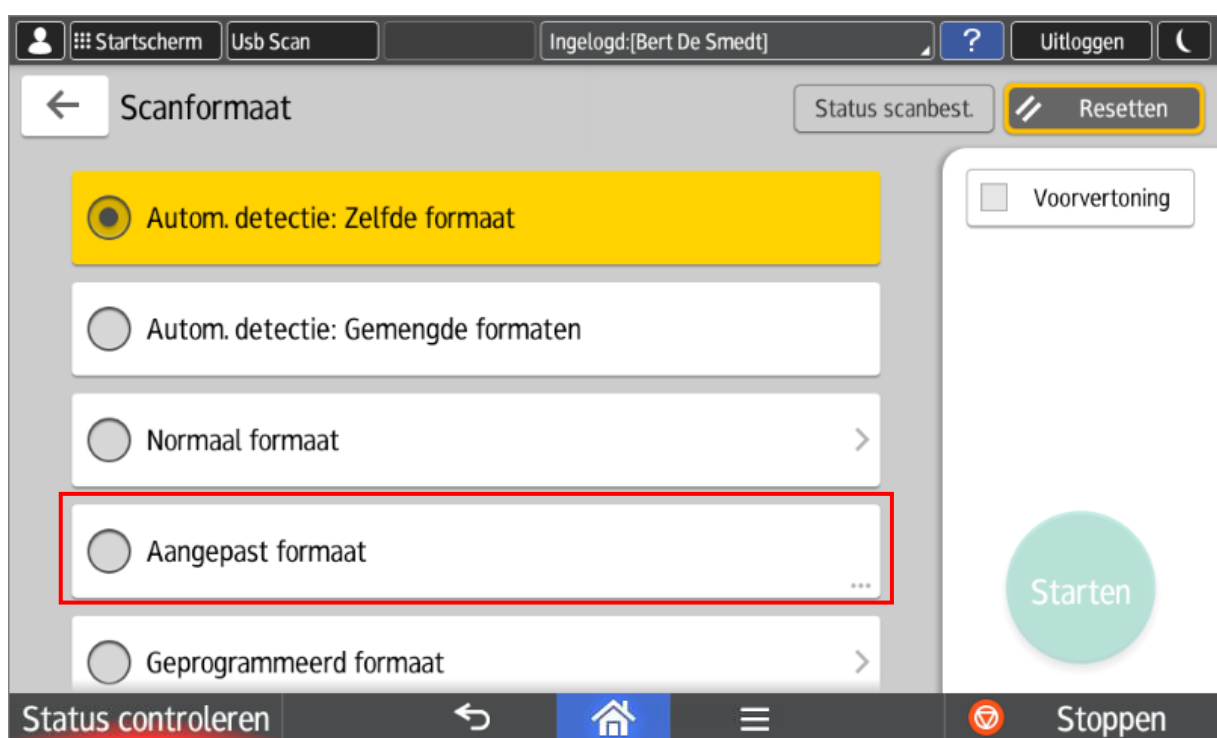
Startscherm Usb Scan Ingelogd:[Bert De Smedt] ? Uitloggen

Scanformaat

Status scanbest. Resetten

Autom. detectie: Zelfde formaat

Autom. detectie: Gemengde formaten

Normaal formaat

Aangepast formaat

Geprogrammeerd formaat

Voorvertoning

Starten

Status controleren

Stoppen